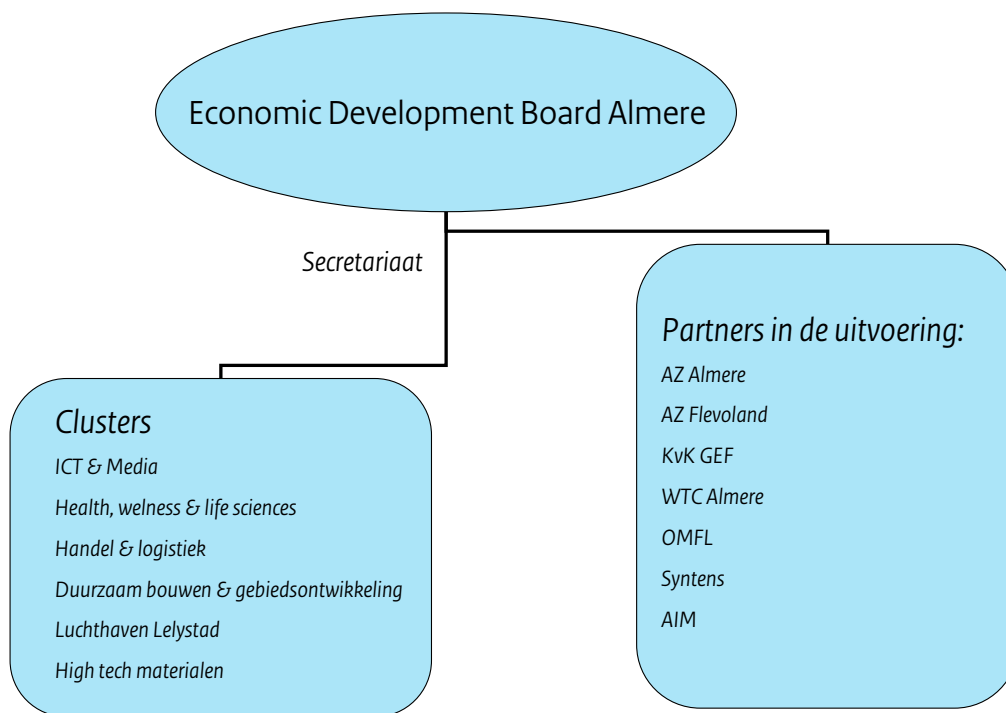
Economic Development Board Almere

Secretariaat

Clusters

ICT & Media

Health, welness & life sciences

Handel & logistiek

Duurzaam bouwen & gebiedsontwikkeling

Luchthaven Lelystad

High tech materialen

Partners in de uitvoering:

AZ Almere

AZ Flevoland

KvK GEF

WTC Almere

OMFL

Syntens

AIM